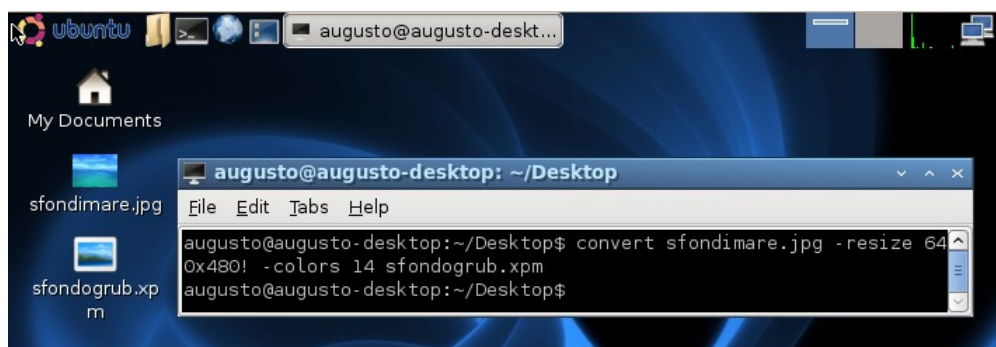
ubuntu

augusto@augusto-deskt...

My Documents

sfondimare.jpg

sfondogrub.xpm

augusto@augusto-desktop: ~/Desktop

File Edit Tabs Help

augusto@augusto-desktop:~/Desktop$ convert sfondimare.jpg -resize 640x480! -colors 14 sfondogrub.xpm
augusto@augusto-desktop:~/Desktop$